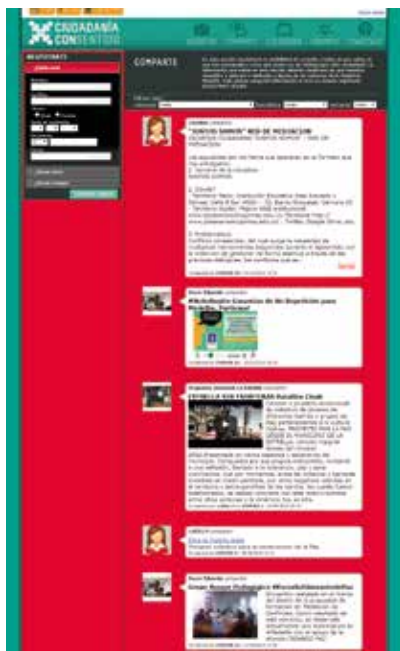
CIUDADANÍA CONSENTIDOS

REGISTRARSE

COMPARTE

"JUNTOS SUMOS" RED DE MEDIACIÓN

#MeDeRed#n Canastas de Re-Inserción para Medellín: Participe!

ESTRELLA SIN FRONTERAS Estallito Club

Grupo Museo Pedagógico #Ecodeficitanciaonvidolas